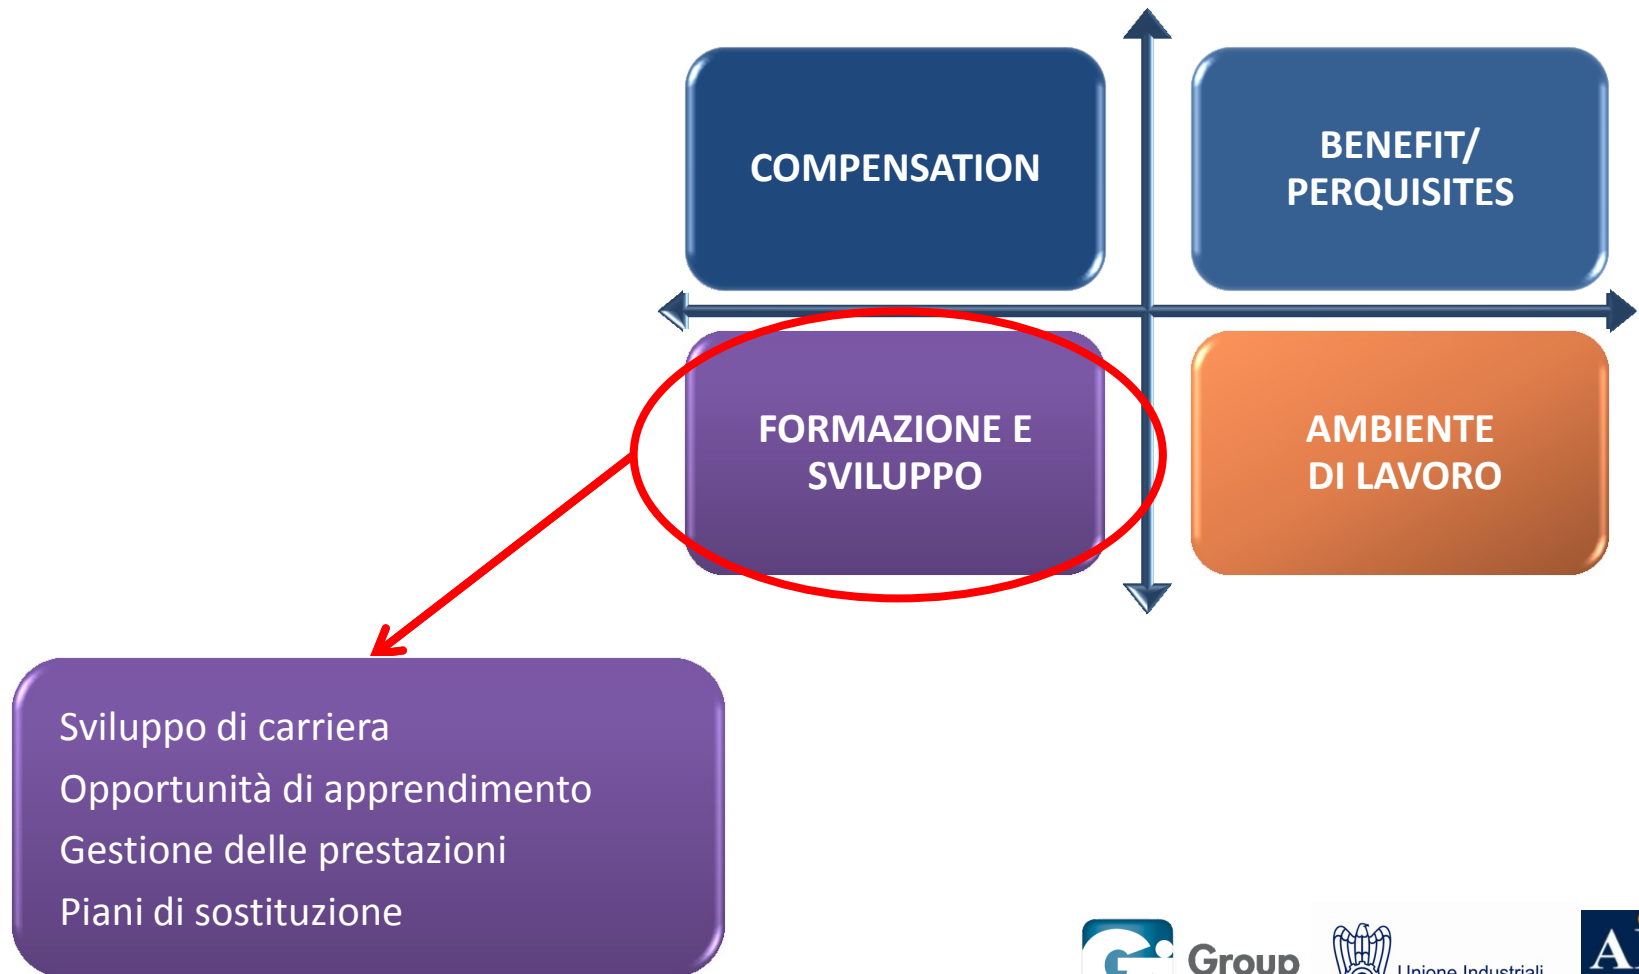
COMPENSATION

BENEFIT/ PERQUISITES

FORMAZIONE E SVILUPPO

AMBIENTE DI LAVORO

Sviluppo di carriera
Opportunità di apprendimento
Gestione delle prestazioni
Piani di sostituzione

Group

Unione Industriali

A